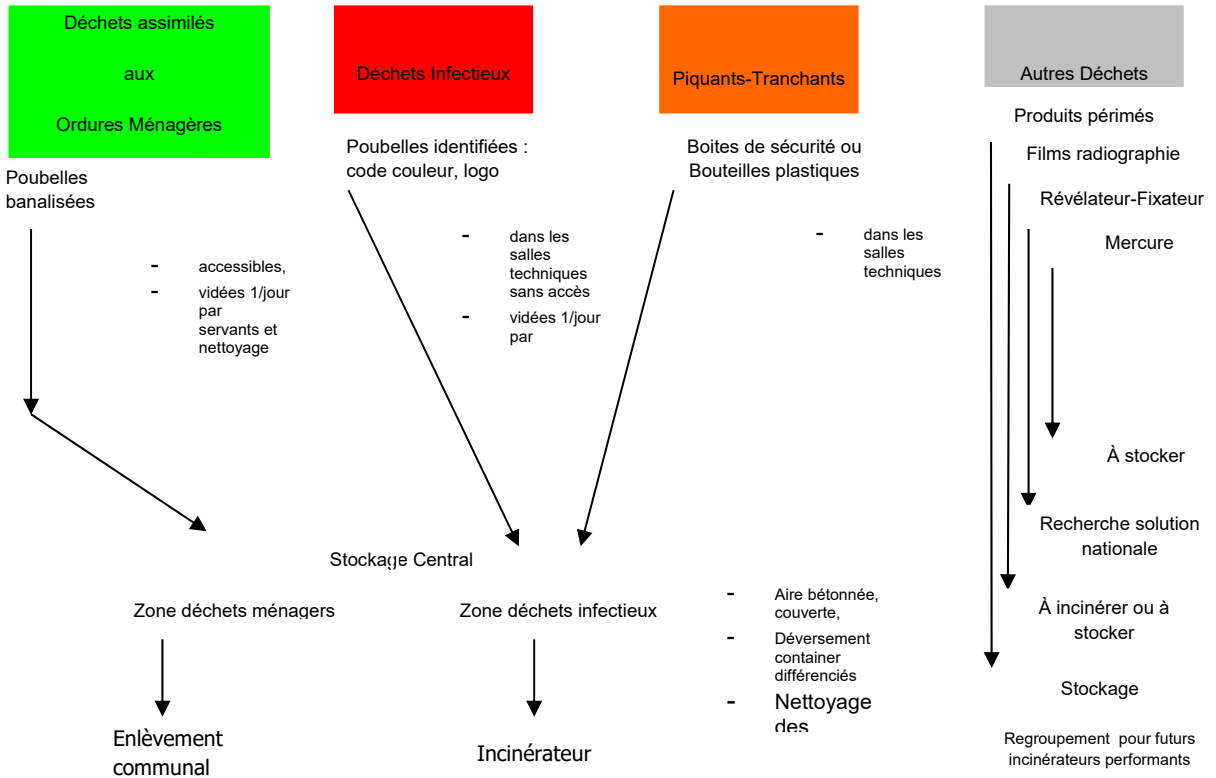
Déchets assimilés

aux

Ordures Ménagères

Déchets Infectieux

Piquants-Tranchants

Autres Déchets

Poubelles banalisées

Poubelles identifiées : code couleur, logo

Boites de sécurité ou Bouteilles plastiques

Produits périmés

Films radiographie

Révélateur-Fixateur

Mercure

- accessibles,
- vidées 1/jour par servants et nettoyage

- dans les salles techniques sans accès
- vidées 1/jour par

- dans les salles techniques

À stocker

Recherche solution nationale

Stockage Central

Zone déchets ménagers

Zone déchets infectieux

- Aire bétonnée, couverte,
- Déversement container différenciés
- Nettoyage des

À incinérer ou à stocker

Stockage

Enlèvement communal

Incinérateur

Regroupement pour futurs incinérateurs performants